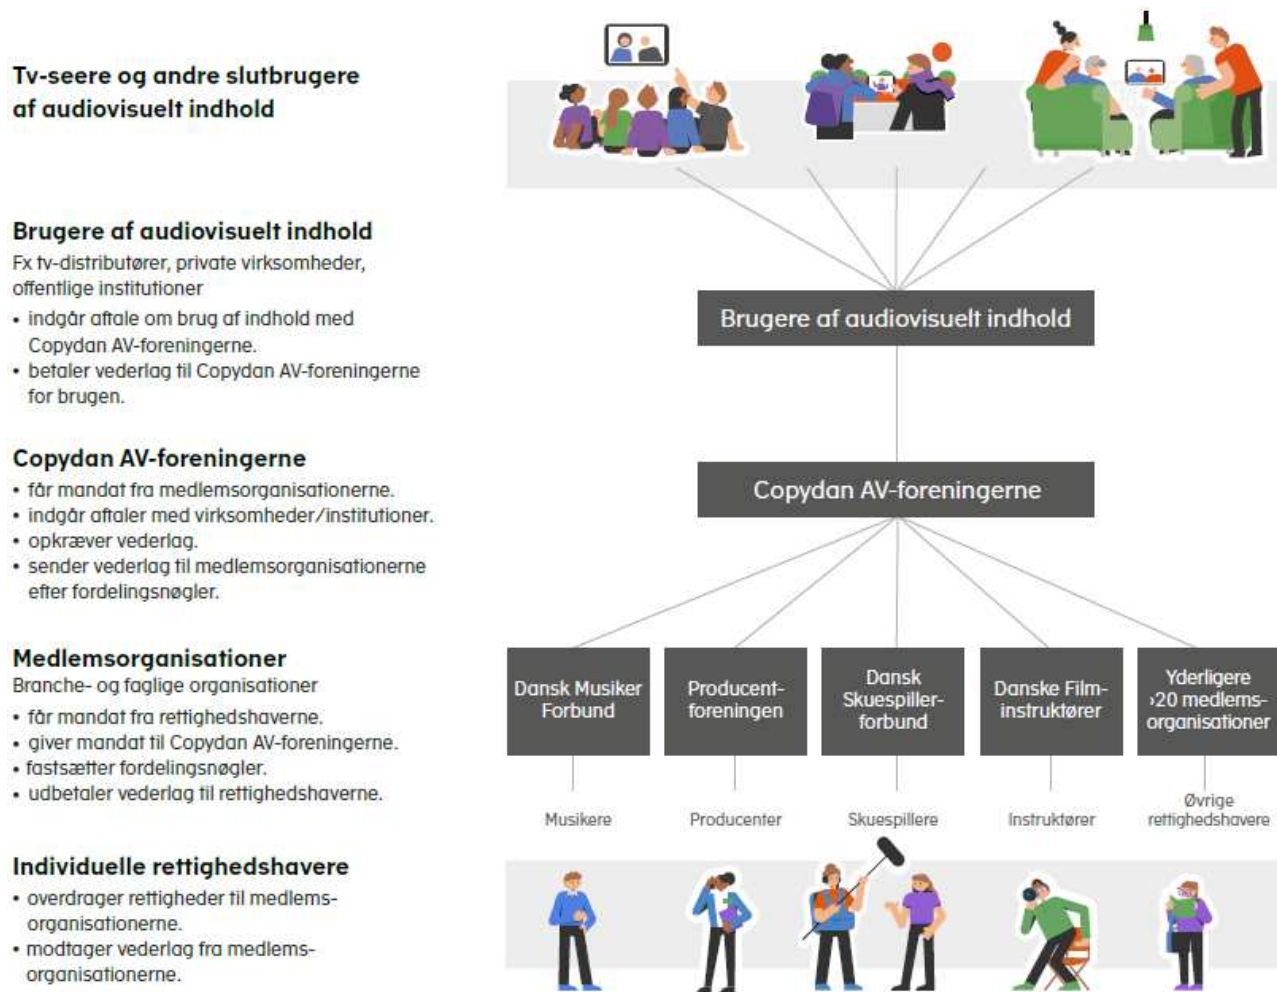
Tv-seere og andre slutbrugere af audiovisuelt indhold

Brugere af audiovisuelt indhold
Fx tv-distributører, private virksomheder, offentlige institutioner
• indgår aftale om brug af indhold med Copydan AV-foreningerne.
• betaler vederlag til Copydan AV-foreningerne for brugen.

Copydan AV-foreningerne
• får mandat fra medlemsorganisationerne.
• indgår aftaler med virksomheder/institutioner.
• opkræver vederlag.
• sender vederlag til medlemsorganisationerne efter fordelingsnøgler.

Medlemsorganisationer
Branche- og faglige organisationer
• får mandat fra rettighedshaverne.
• giver mandat til Copydan AV-foreningerne.
• fastsætter fordelingsnøgler.
• udbetaler vederlag til rettighedshaverne.

Individuelle rettighedshavere
• overdrager rettigheder til medlemsorganisationerne.
• modtager vederlag fra medlemsorganisationerne.

Brugere af audiovisuelt indhold

Copydan AV-foreningerne

Dansk Musiker Forbund

Producentforeningen

Dansk Skuespillerforbund

Danske Filminstruktører

Yderligere ›20 medlemsorganisationer

Musikere

Producenter

Skuespillere

Instruktører

Øvrige rettighedshavere